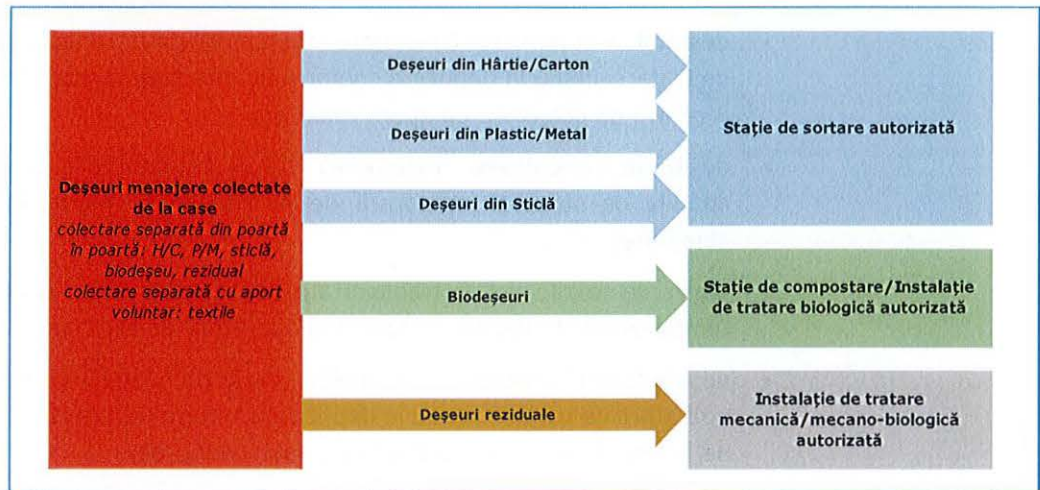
Deşeuri menajere colectate de la case
colectare separată din poartă în poartă: H/C, P/M, sticlă, biodeşeu, rezidual
colectare separată cu aport voluntar: textile

Deşeuri din Hârtie/Carton

Deşeuri din Plastic/Metal

Deşeuri din Sticlă

Staţie de sortare autorizată

Biodeşeuri

Staţie de compostare/Instalaţie de tratare biologică autorizată

Deşeuri reziduale

Instalaţie de tratare mecanică/mecano-biologică autorizată